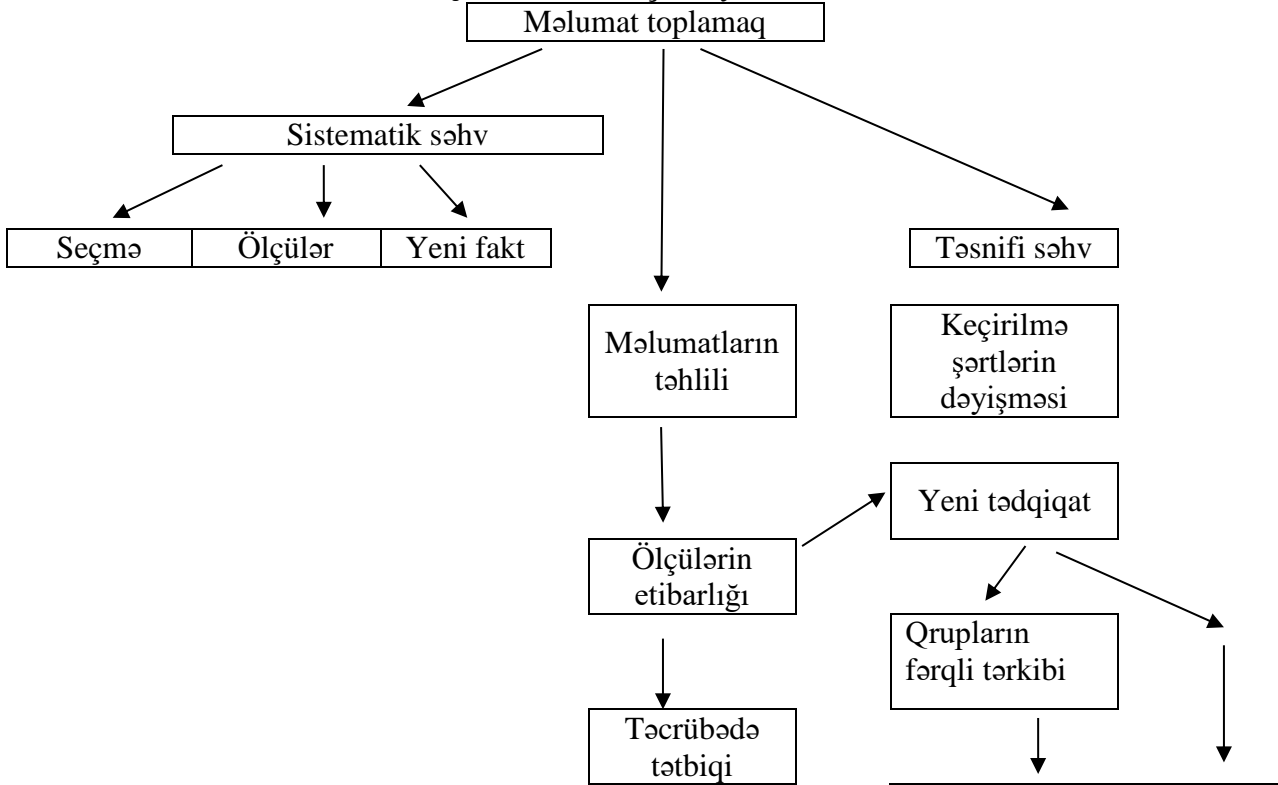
Məlumat toplamaq

Sistematik səhv

Seçmə

Ölçülər

Yeni fakt

Təsnifi səhv

Məlumatların təhlili

Keçirilmə şərtlərin dəyişməsi

Yeni tədqiqat

Ölçülərin etibarlığı

Qrupların fərqli tərkibi

Təcrübədə tətbiqi